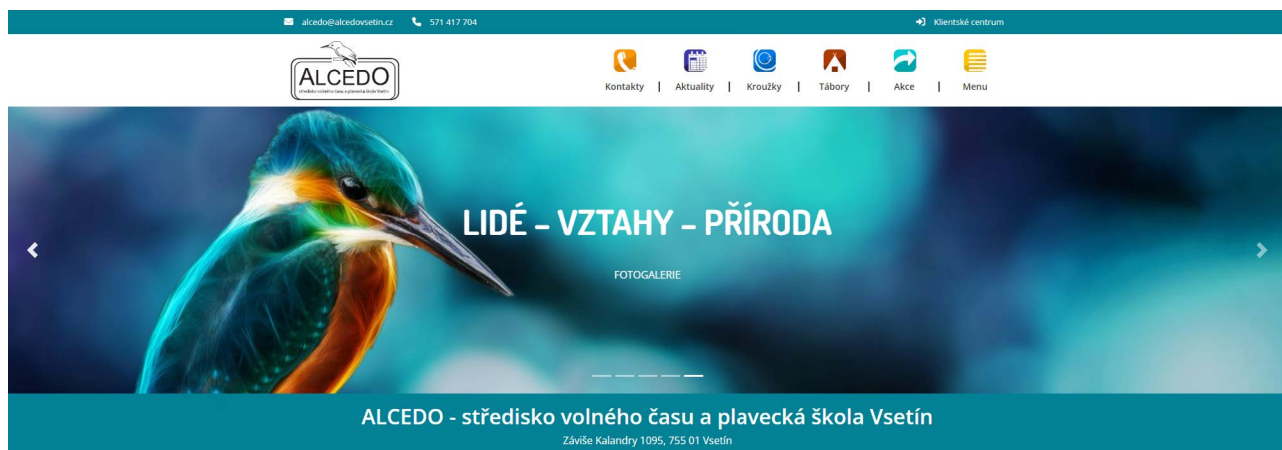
alcedo@alcedovsetin.cz 571 417 704 Klientské centrum

ALCEDO
středisko volného času a plavecká škola Vsetín

Kontakty | Aktuality | Kroužky | Tábory | Akce | Menu

LIDÉ – VZTAHY – PŘÍRODA

FOTOGALERIE

ALCEDO - středisko volného času a plavecká škola Vsetín
Záviše Kalandry 1095, 755 01 Vsetín